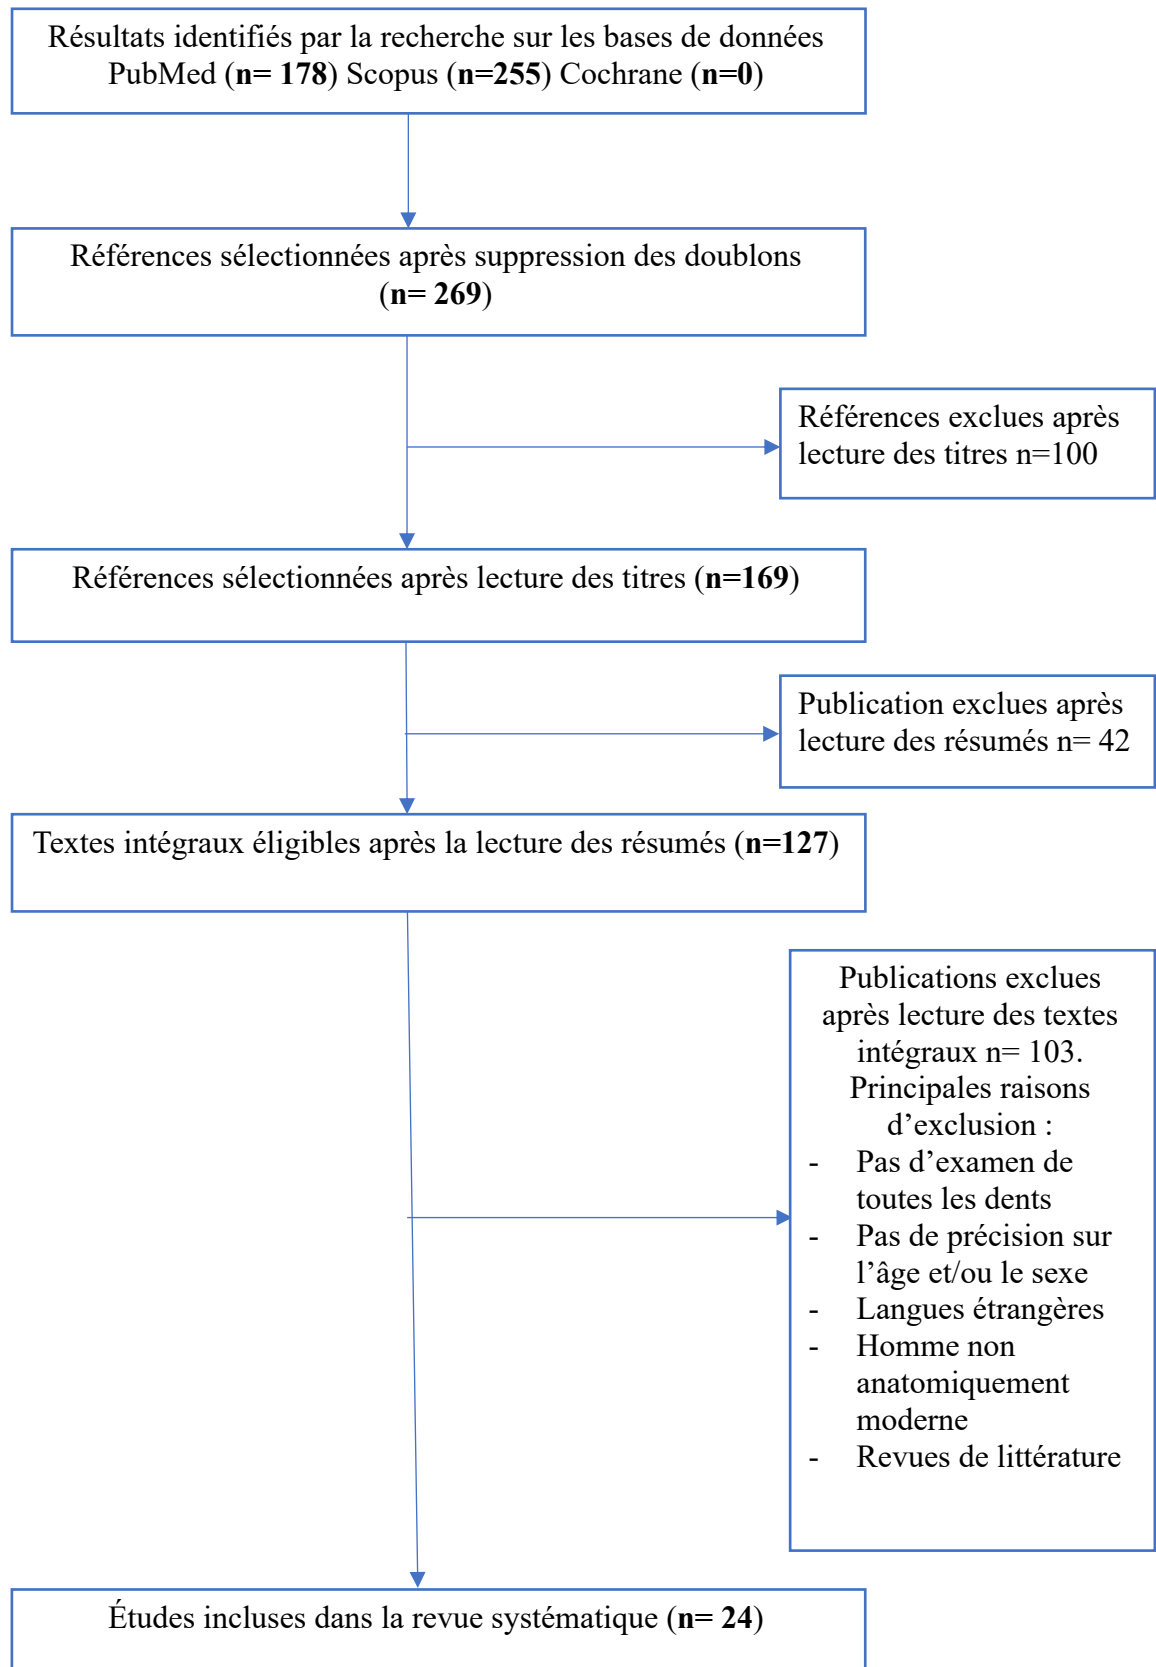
Résultats identifiés par la recherche sur les bases de données PubMed (n= 178) Scopus (n=255) Cochrane (n=0)

Références sélectionnées après suppression des doublons (n= 269)

Références exclues après lecture des titres n=100

Références sélectionnées après lecture des titres (n=169)

Publication exclues après lecture des résumés n= 42

Textes intégraux éligibles après la lecture des résumés (n=127)

Publications exclues après lecture des textes intégraux n= 103.
Principales raisons d’exclusion :
- Pas d’examen de toutes les dents
- Pas de précision sur l’âge et/ou le sexe
- Langues étrangères
- Homme non anatomiquement moderne
- Revues de littérature

Études incluses dans la revue systématique (n= 24)